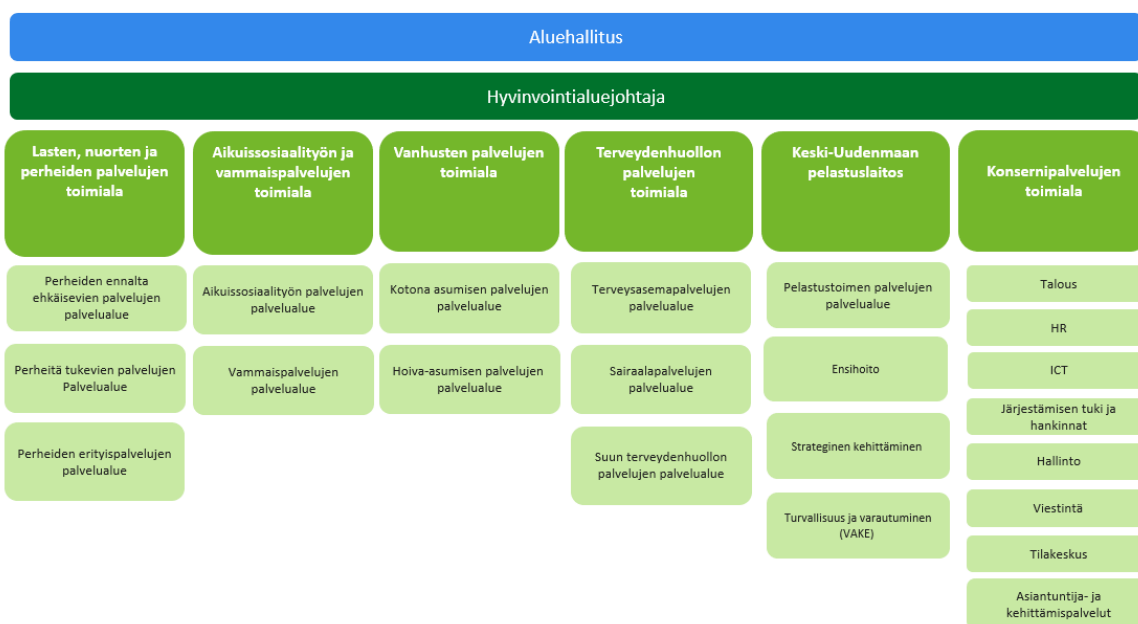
Aluehallitus

Hyvinvointialuejohtaja

Lasten, nuorten ja perheiden palvelujen toimiala

Perheiden ennalta ehkäisevien palvelujen palvelualue

Perheitä tukevien palvelujen Palvelualue

Perheiden erityispalvelujen palvelualue

Aikuissosiaalityön ja vammaispalvelujen toimiala

Aikuissosiaalityön palvelujen palvelualue

Vammaispalvelujen palvelualue

Vanhusten palvelujen toimiala

Kotona asumisen palvelujen palvelualue

Hoiva-asumisen palvelujen palvelualue

Terveydenhuollon palvelujen toimiala

Terveysasemapalvelujen palvelualue

Sairaalapalvelujen palvelualue

Suun terveydenhuollon palvelujen palvelualue

Keski-Uudenmaan pelastuslaitos

Pelastustoimen palvelujen palvelualue

Ensihoito

Strateginen kehittäminen

Turvallisuus ja varautuminen (VAKE)

Konsernipalvelujen toimiala

Talous

HR

ICT

Järjestämisen tuki ja hankinnat

Hallinto

Viestintä

Tilakeskus

Asiantuntija- ja kehittämispalvelut